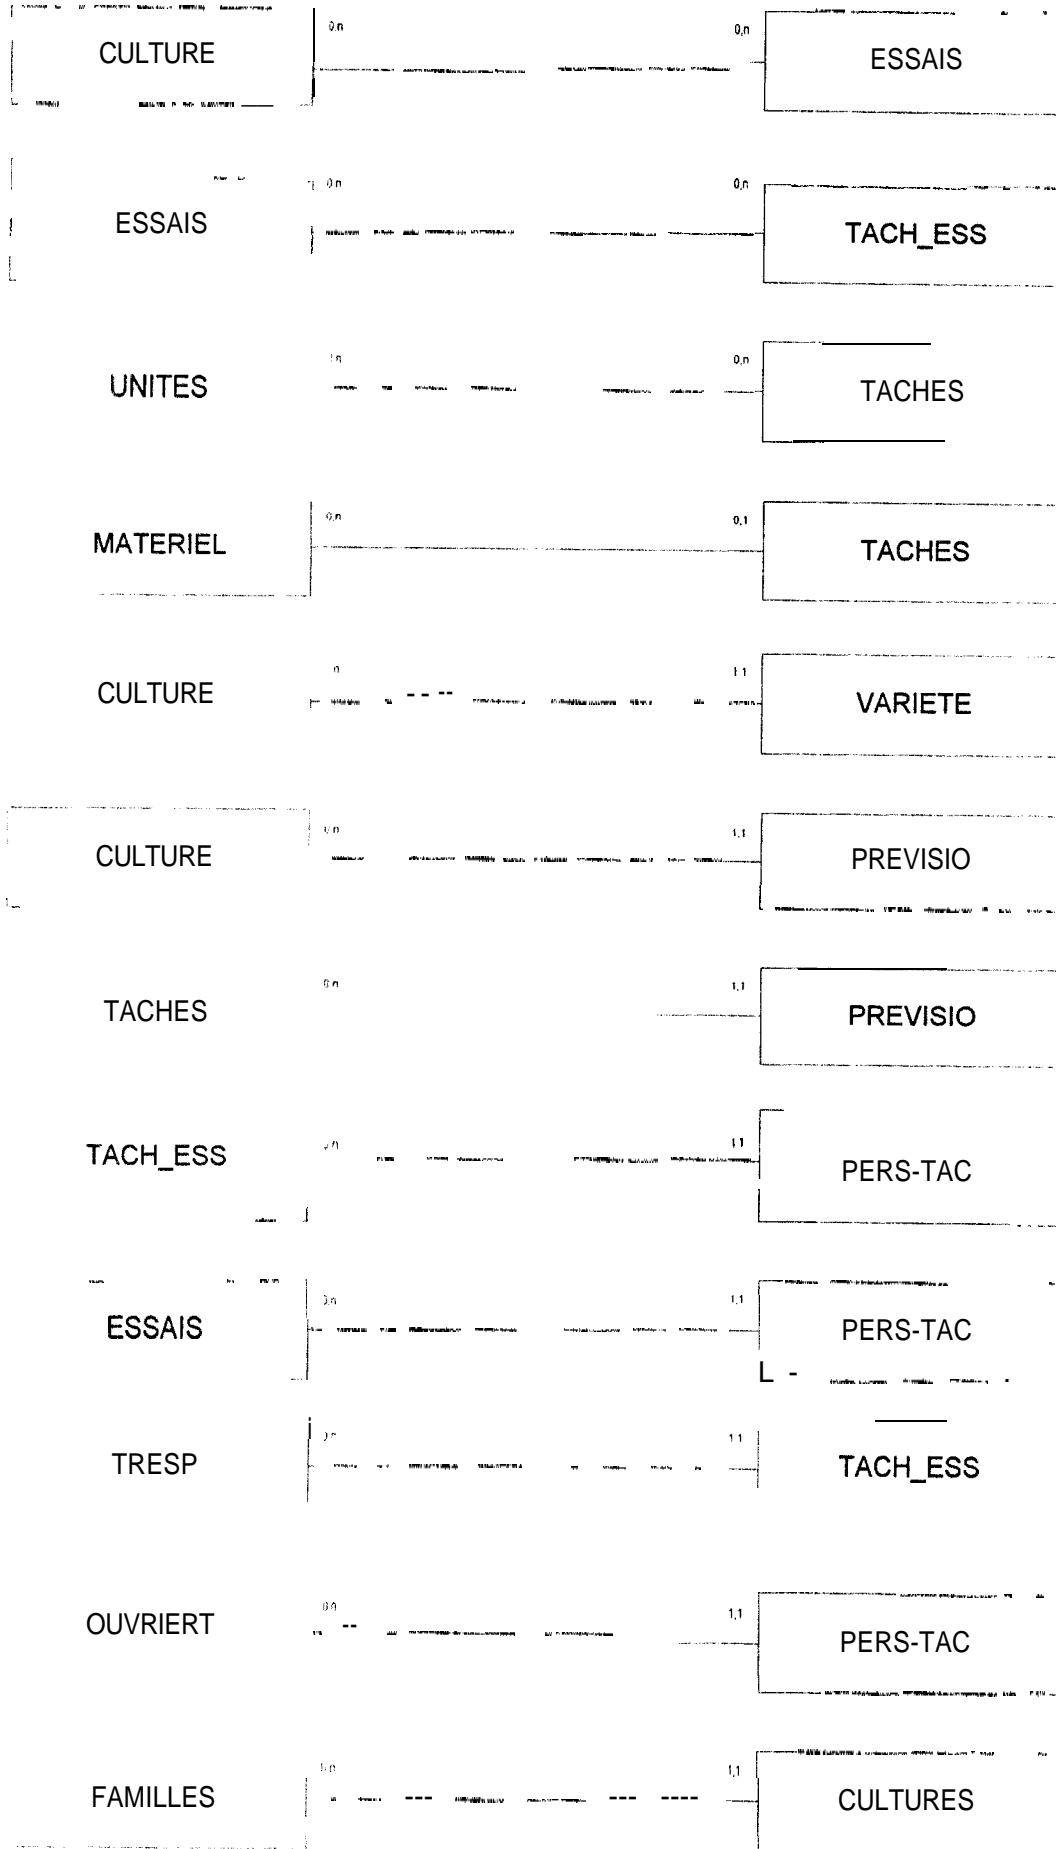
CULTURE
0,n
0,n
ESSAIS

ESSAIS
0,n
0,n
TACH_ESS

UNITES
1,n
0,n
TACHES

MATERIEL
0,n
0,1
TACHES

CULTURE
n
1,1
VARIETE

CULTURE
0,n
1,1
PREVISIO

TACHES
0,n
1,1
PREVISIO

TACH_ESS
0,n
1,1
PERS-TAC

ESSAIS
0,n
1,1
PERS-TAC

TRESP
0,n
1,1
TACH_ESS

OUVRIERT
0,n
1,1
PERS-TAC

FAMILLES
1,n
1,1
CULTURES